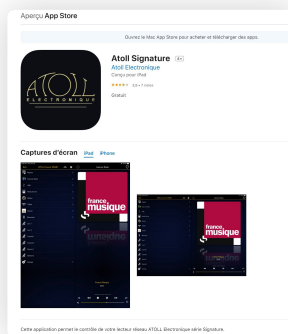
Aperçu App Store

Ouvrez le Mac App Store pour acheter et télécharger des apps.

ATOLL ELECTRONIQUE

Atoll Signature 4+

Atoll Electronique

Conçu pour iPad

★★★★★ 5,0 • 1 notes

Gratuit

Captures d'écran iPad iPhone

france musique

france musique

Cette application permet le contrôle de votre lecteur réseau ATOLL Electronique série Signature.